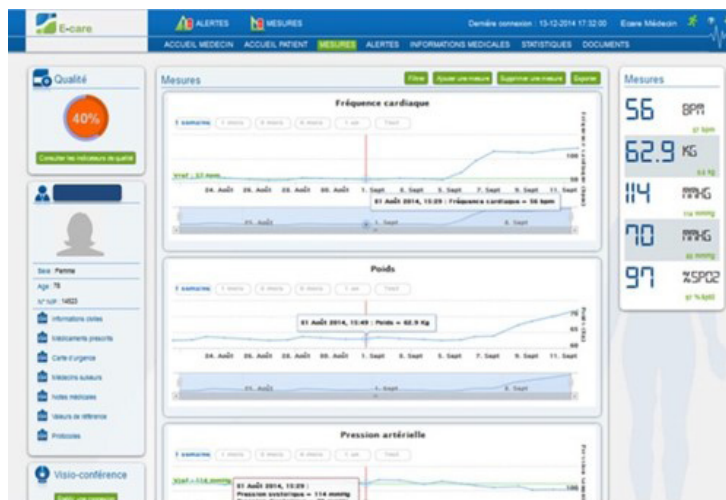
E-care

ALERTES MESURES

Dernière connexion : 13-12-2014 17:32:00 Ecare Médecin

ACCUEIL MEDECIN ACCUEIL PATIENT MESURES ALERTES INFORMATIONS MEDICALES STATISTIQUES DOCUMENTS

Qualité

40%

Consulter les indicateurs de qualité

Sexe Femme
Age 76
N° NIP 14823

Informations civiles
Médicaments prescrits
Carte d'urgence
Médecins suiveurs
Notes médicales
Valeurs de référence
Protocoles

Visio-conférence

Mesures

Filtrer Ajouter une mesure Supprimer une mesure Exporter

Fréquence cardiaque

1 semaine 1 mois 3 mois 6 mois 1 an Tout

Vref = 57 bpm

24. Août 26. Août 28. Août 30. Août 1. Sept 3. Sept 5. Sept 7. Sept 9. Sept 11. Sept

31 Août 2014, 13:29 : Fréquence cardiaque = 56 bpm

Poids

1 semaine 1 mois 3 mois 6 mois 1 an Tout

31 Août 2014, 13:49 : Poids = 62.9 Kg

24. Août 26. Août 28. Août 30. Août 1. Sept 3. Sept 5. Sept 7. Sept 9. Sept 11. Sept

Pression artérielle

1 semaine 1 mois 3 mois 6 mois 1 an Tout

Vref = 114 mmhg

31 Août 2014, 13:29 :
Pression systolique = 114 mmhg

Mesures

56 BPM
57 bpm

62.9 KG
64 kg

114 MMHG
114 mmhg

70 MMHG
65 mmhg

97 %SPO2
97 %SpO2